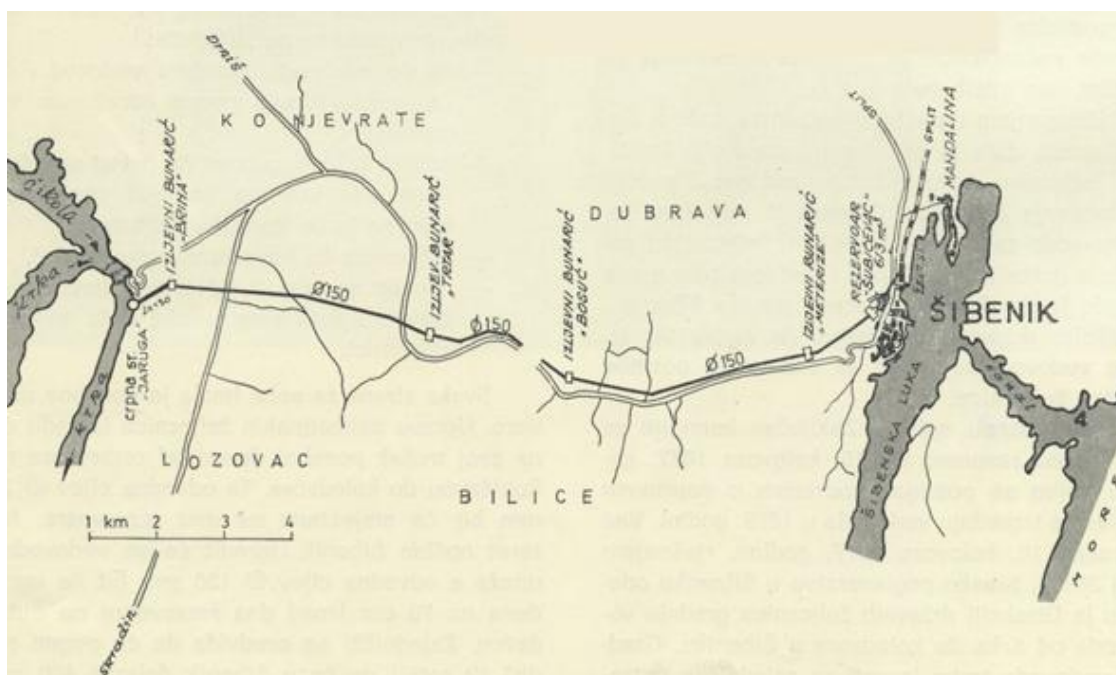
Drniš

KONJEVRATE

Čikola

Krka

IZLJEVNI BUNARIĆ "BRINA"

IZLJEVNI BUNARIĆ "TRTAR"

crpna st. "JARUGA"

Ø150

Ø150

DUBRAVA

IZLJEVNI BUNARIĆ "BOGUĆ"

IZLJEVNI BUNARIĆ "METERIZE"

Ø150

REZERVOAR "ŠUBIĆEVAC"

SPLIT

SPLIT

MANDALINA

ŠIBENIK

ŠIBENSKA LUKA

KRKA

LOZOVAC

BILICE

1 km 2 3 4

Skradin

Dvije ... Kroz ... na pro... do kolovoza ... bi ... zbog ... 150 ...

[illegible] ... 1897 ... 1898 ... Šibeniku ... u Šibeniku ...

4